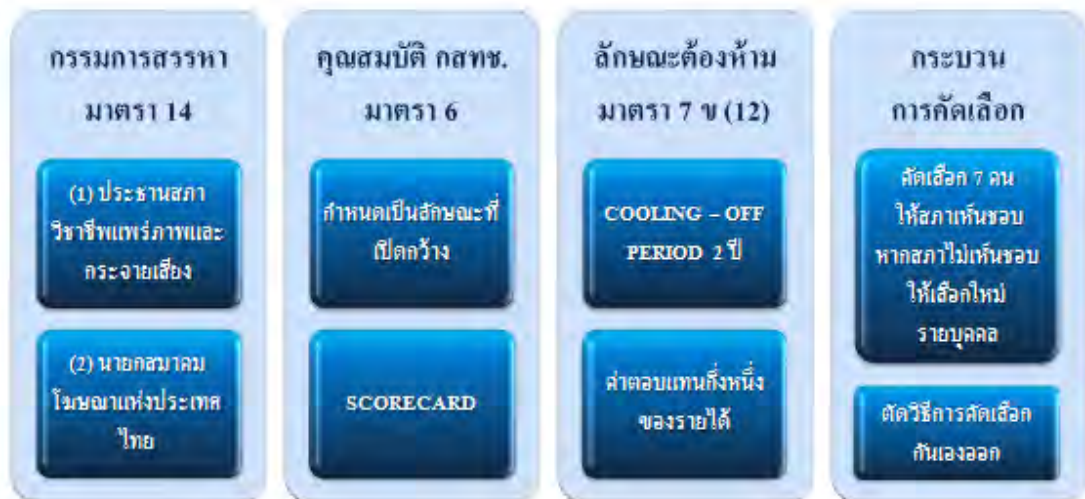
กรรมการสรรหา มาตรา 14

(1) ประธานสภาวิชาชีพแพร่ภาพและกระจายเสียง

(2) นายกสมาคมโฆษณาแห่งประเทศไทย

คุณสมบัติ กสทช. มาตรา 6

กำหนดเป็นลักษณะที่เปิดกว้าง

SCORECARD

ลักษณะต้องห้าม มาตรา 7 ข (12)

COOLING – OFF PERIOD 2 ปี

ค่าตอบแทนกึ่งหนึ่งของรายได้

กระบวนการคัดเลือก

คัดเลือก 7 คน ให้สภาเห็นชอบ หากสภาไม่เห็นชอบ ให้เลือกใหม่รายบุคคล

ตัดวิธีการคัดเลือกกันเองออก